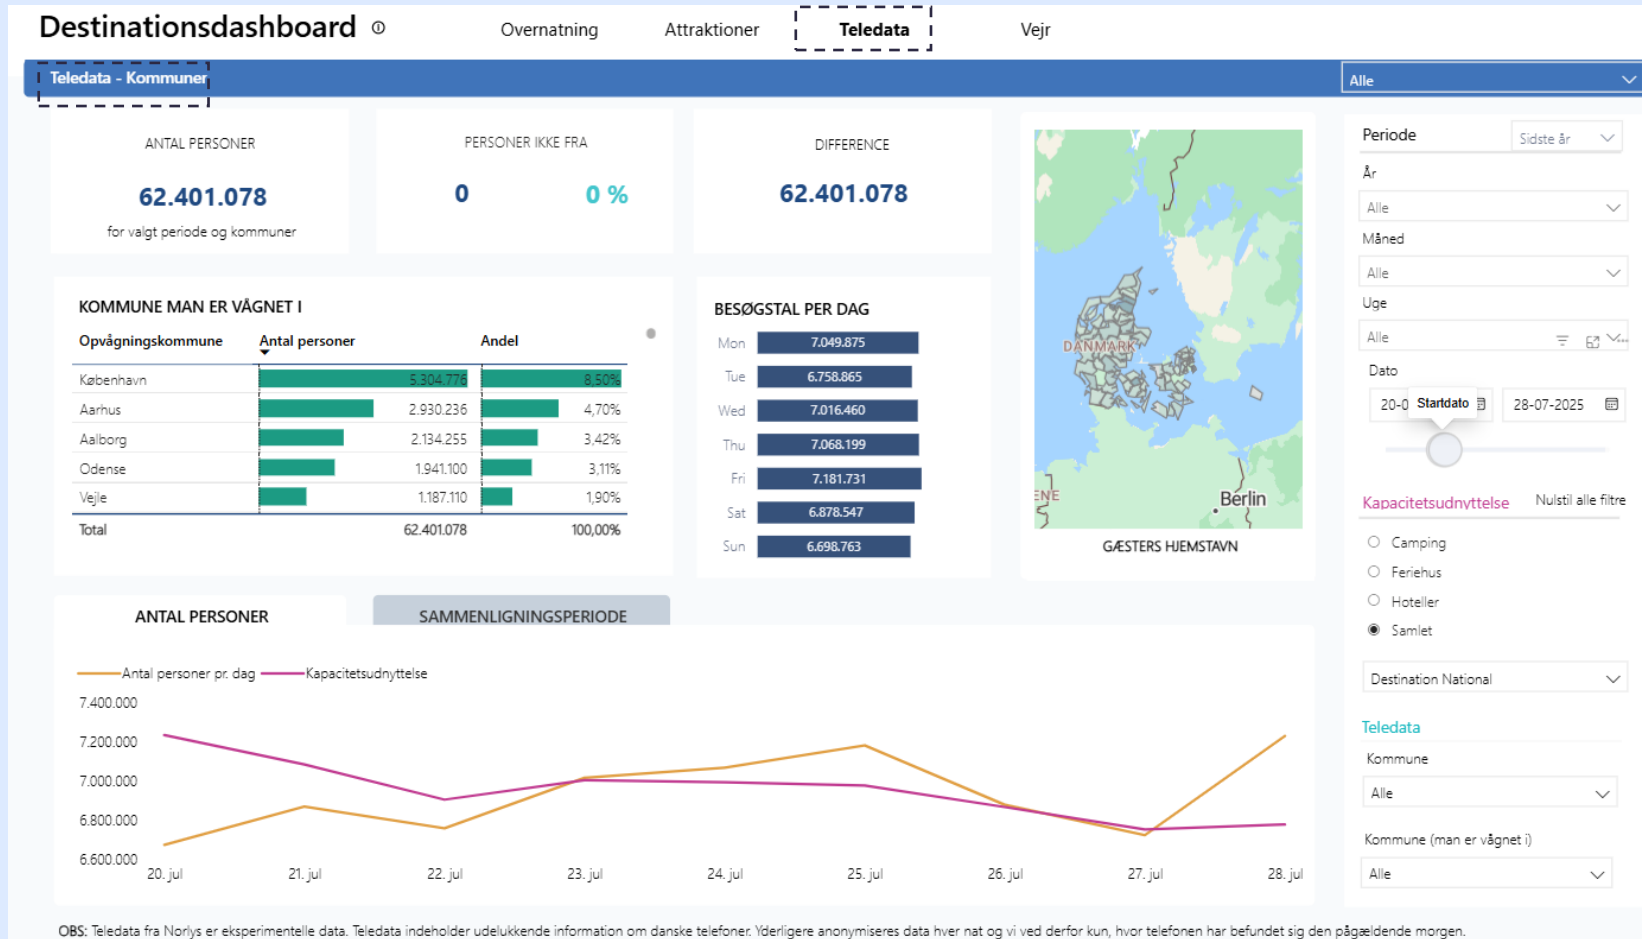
Destinationsdashboard ⓘ

Overnatning Attraktioner Teledata Vejr

Teledata - Kommuner

Alle

ANTAL PERSONER

62.401.078

for valgt periode og kommuner

PERSONER IKKE FRA

0 0 %

DIFFERENCE

62.401.078

KOMMUNE MAN ER VÅGNET I

| Opvågningskommune | Antal personer | Andel |
|---|---|---|
| København | 5.304.776 | 8,50% |
| Aarhus | 2.930.236 | 4,70% |
| Aalborg | 2.134.255 | 3,42% |
| Odense | 1.941.100 | 3,11% |
| Vejle | 1.187.110 | 1,90% |
| Total | 62.401.078 | 100,00% |

BESØGSTAL PER DAG

| | |
|---|---|
| Mon | 7.049.875 |
| Tue | 6.758.865 |
| Wed | 7.016.460 |
| Thu | 7.068.199 |
| Fri | 7.181.731 |
| Sat | 6.878.547 |
| Sun | 6.698.763 |

DANMARK
ENE
Berlin

GÆSTERS HJEMSTAVN

Periode Sidste år

År
Alle

Måned
Alle

Uge
Alle

Dato
20-0 Startdato 28-07-2025

Kapacitetsudnyttelse Nulstil alle filtre

Camping
Feriehus
Hoteller
Samlet

Destination National

Teledata

Kommune
Alle

Kommune (man er vågnet i)
Alle

ANTAL PERSONER SAMMENLIGNINGSPERIODE

Antal personer pr. dag Kapacitetsudnyttelse

7.400.000
7.200.000
7.000.000
6.800.000
6.600.000

20. jul 21. jul 22. jul 23. jul 24. jul 25. jul 26. jul 27. jul 28. jul

OBS: Teledata fra Norlys er eksperimentelle data. Teledata indeholder udelukkende information om danske telefoner. Yderligere anonymiseres data hver nat og vi ved derfor kun, hvor telefonen har befundet sig den pågældende morgen.